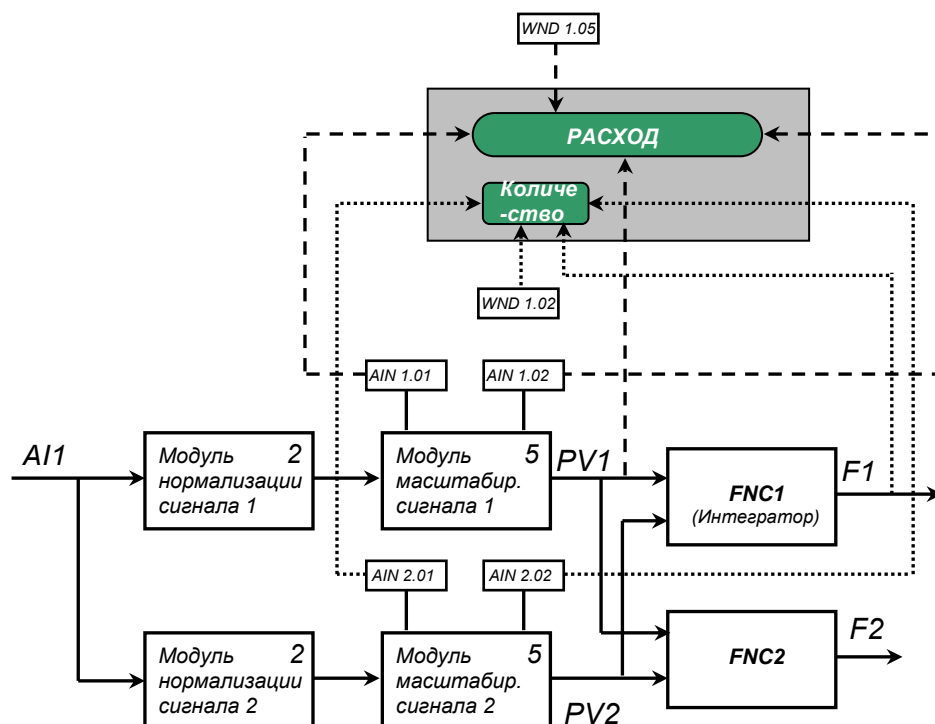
WND 1.05

РАСХОД

Количе-ство

WND 1.02

AIN 1.01

AIN 1.02

AI1

Модуль нормализации сигнала 1 2

Модуль масштабир. сигнала 1 5

PV1

FNC1 (Интегратор)

F1

AIN 2.01

AIN 2.02

Модуль нормализации сигнала 2 2

Модуль масштабир. сигнала 2 5

PV2

FNC2

F2